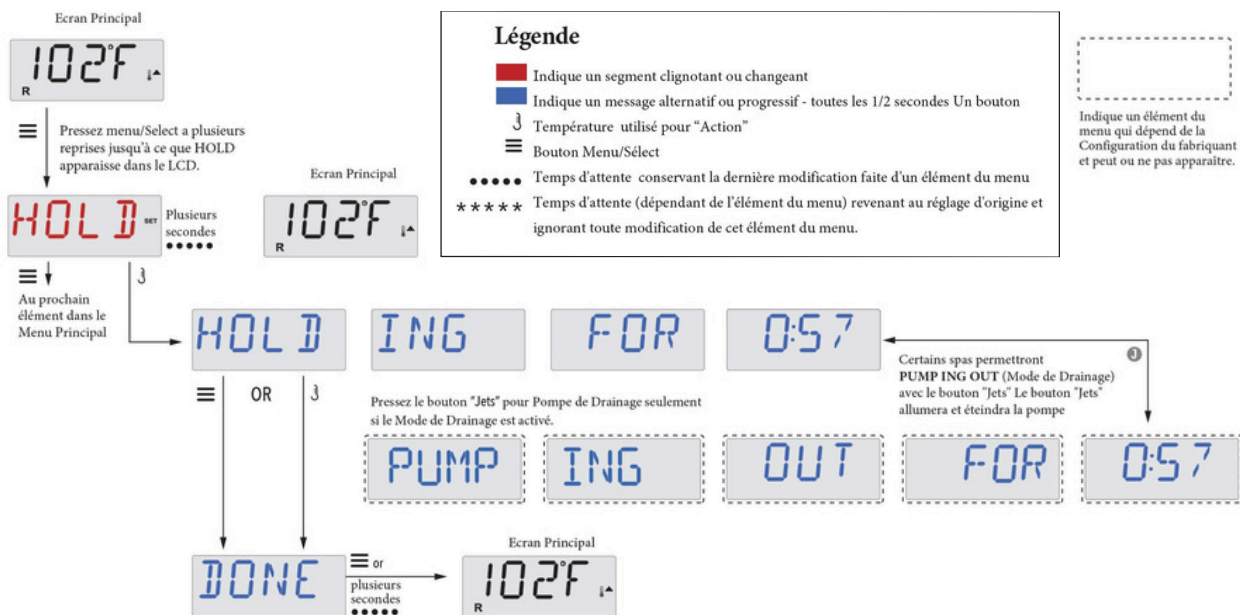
Ecran Principal

102°F
R

Pressez menu/Select a plusieurs reprises jusqu'à ce que HOLD apparaisse dans le LCD.

HOLD SET
Plusieurs secondes
•••••

Ecran Principal

102°F
R

Au prochain élément dans le Menu Principal

Légende

Indique un segment clignotant ou changeant
Indique un message alternatif ou progressif - toutes les 1/2 secondes Un bouton
Température utilisé pour "Action"
Bouton Menu/Sélect
••••• Temps d'attente conservant la dernière modification faite d'un élément du menu
***** Temps d'attente (dépendant de l'élément du menu) revenant au réglage d'origine et ignorant toute modification de cet élément du menu.

Indique un élément du menu qui dépend de la Configuration du fabriquant et peut ou ne pas apparaître.

HOLD
ING
FOR
0:57

Certains spas permettront PUMP ING OUT (Mode de Drainage) avec le bouton "Jets" Le bouton "Jets" allumera et éteindra la pompe

OR

Pressez le bouton "Jets" pour Pompe de Drainage seulement si le Mode de Drainage est activé.

PUMP
ING
OUT
FOR
0:57

DONE
or
plusieurs secondes
•••••

Ecran Principal

102°F
R